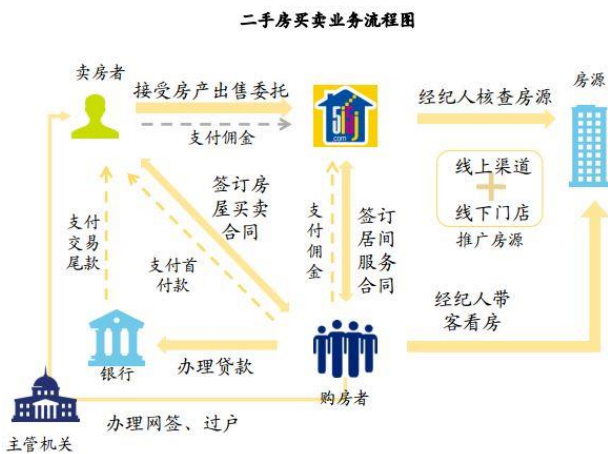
二手房买卖业务流程图

卖房者

接受房产出售委托

支付佣金

51
com

经纪人核查房源

房源

线上渠道
+
线下门店

推广房源

支付交易尾款

支付首付款

签订房屋买卖合同

支付佣金

签订居间服务合同

经纪人带客看房

银行

办理贷款

购房者

主管机关

办理网签、过户